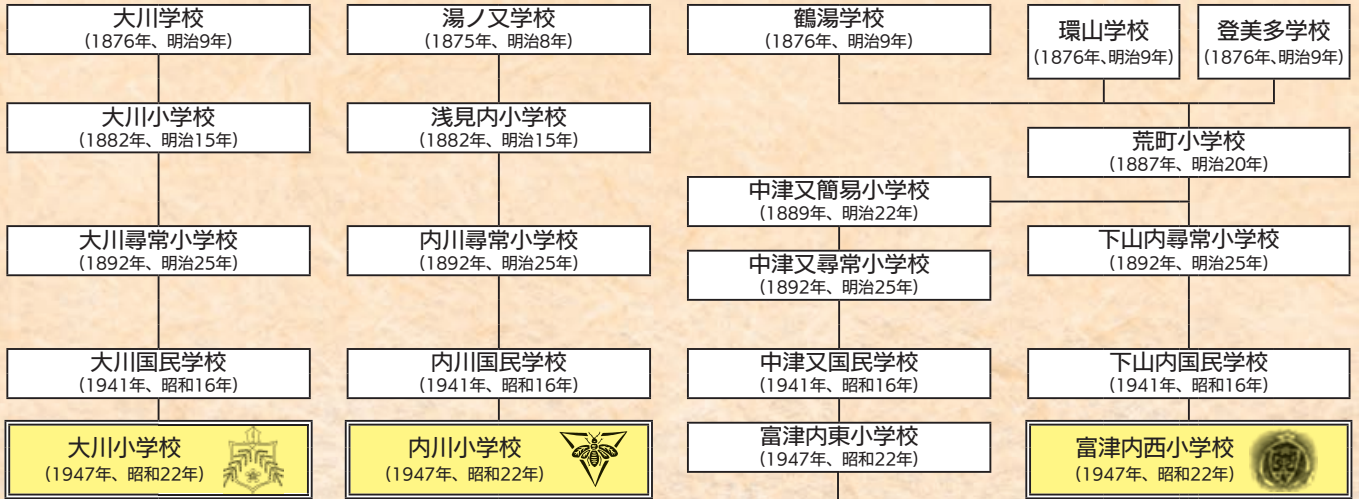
大川学校
(1876年、明治9年)

大川小学校
(1882年、明治15年)

大川尋常小学校
(1892年、明治25年)

大川国民学校
(1941年、昭和16年)

大川小学校
(1947年、昭和22年)

湯ノ又学校
(1875年、明治8年)

浅見内小学校
(1882年、明治15年)

内川尋常小学校
(1892年、明治25年)

内川国民学校
(1941年、昭和16年)

内川小学校
(1947年、昭和22年)

鶴湯学校
(1876年、明治9年)

中津又簡易小学校
(1889年、明治22年)

中津又尋常小学校
(1892年、明治25年)

中津又国民学校
(1941年、昭和16年)

富津内東小学校
(1947年、昭和22年)

環山学校
(1876年、明治9年)

登美多学校
(1876年、明治9年)

荒町小学校
(1887年、明治20年)

下山内尋常小学校
(1892年、明治25年)

下山内国民学校
(1941年、昭和16年)

富津内西小学校
(1947年、昭和22年)